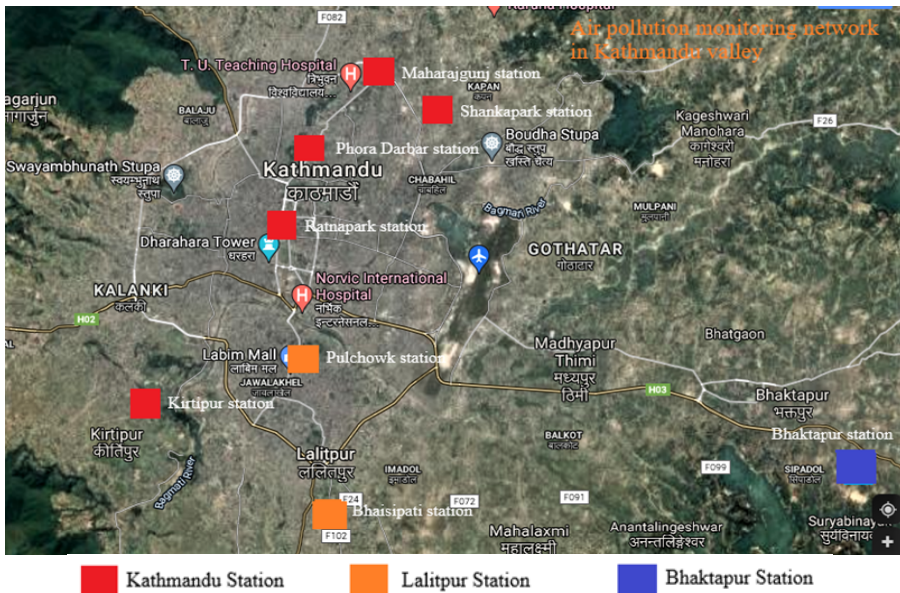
F082
Air pollution monitoring network in Kathmandu valley
T. U. Teaching Hospital
त्रिभुवन विश्वविद्यालय...
Maharajgunj station
KAPAN
Shankapark station
agarjun
नागार्जुन
BALAJU
Kageshwari Manohara
कागेश्वरी मनोहरा
F26
Phora Darbar station
Boudha Stupa
बौद्ध स्तुपा
Swayambhunath Stupa
स्वयम्भूनाथ स्तुपा
Kathmandu
काठमाडौं
CHABAHIL
चाबहिल
Bagman River
MULPANI
मूलपानी
Ratnapark station
Dharahara Tower
धरहरा
GOTHATAR
गोठाटार
KALANKI
कलंकी
Norvic International Hospital
नर्भिक इन्टरनेसनल...
H02
Bhatgaon
Labim Mall
लाबिम मल
Pulchowk station
JAWALAKHEL
Madhyapur Thimi
मध्यपुर ठिमी
H03
Bhaktapur
भक्तपुर
Kirtipur station
Kirtipur
कीर्तिपुर
Bhaktapur station
BALKOT
Lalitpur
ललितपुर
IMADOL
F099
SIPADOL
Bagmati River
F24
F072
F091
Bhaisipati station
Suryabinayak
सुर्यविनायक
F102
Mahalaxmi
महालक्ष्मी
Anantalingeshwar
अनन्तलिङ्गेश्वर
Kathmandu Station
Lalitpur Station
Bhaktapur Station